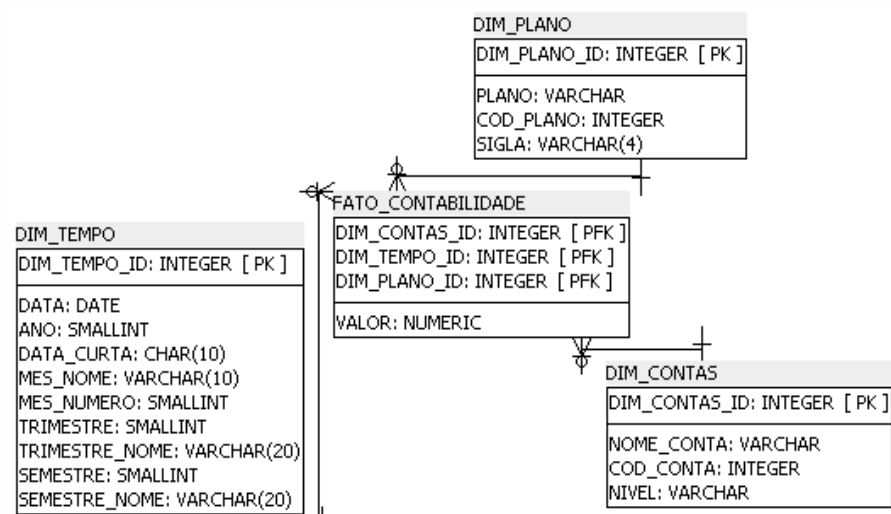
DIM_PLANO
DIM_PLANO_ID: INTEGER [ PK ]

PLANO: VARCHAR
COD_PLANO: INTEGER
SIGLA: VARCHAR(4)

FATO_CONTABILIDADE
DIM_CONTAS_ID: INTEGER [ PFK ]
DIM_TEMPO_ID: INTEGER [ PFK ]
DIM_PLANO_ID: INTEGER [ PFK ]

VALOR: NUMERIC

DIM_TEMPO
DIM_TEMPO_ID: INTEGER [ PK ]

DATA: DATE
ANO: SMALLINT
DATA_CURTA: CHAR(10)
MES_NOME: VARCHAR(10)
MES_NUMERO: SMALLINT
TRIMESTRE: SMALLINT
TRIMESTRE_NOME: VARCHAR(20)
SEMESTRE: SMALLINT
SEMESTRE_NOME: VARCHAR(20)

DIM_CONTAS
DIM_CONTAS_ID: INTEGER [ PK ]

NOME_CONTA: VARCHAR
COD_CONTA: INTEGER
NIVEL: VARCHAR